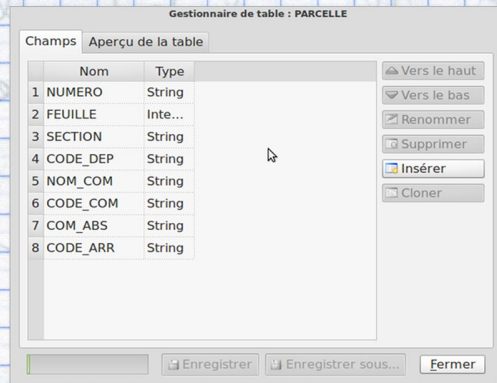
Gestionnaire de table : PARCELLE

Champs | Aperçu de la table

| | Nom | Type |
|---|---|---|
| 1 | NUMERO | String |
| 2 | FEUILLE | Inte... |
| 3 | SECTION | String |
| 4 | CODE_DEP | String |
| 5 | NOM_COM | String |
| 6 | CODE_COM | String |
| 7 | COM_ABS | String |
| 8 | CODE_ARR | String |

Vers le haut
Vers le bas
Renommer
Supprimer
Insérer
Cloner

Enregistrer
Enregistrer sous...
Fermer